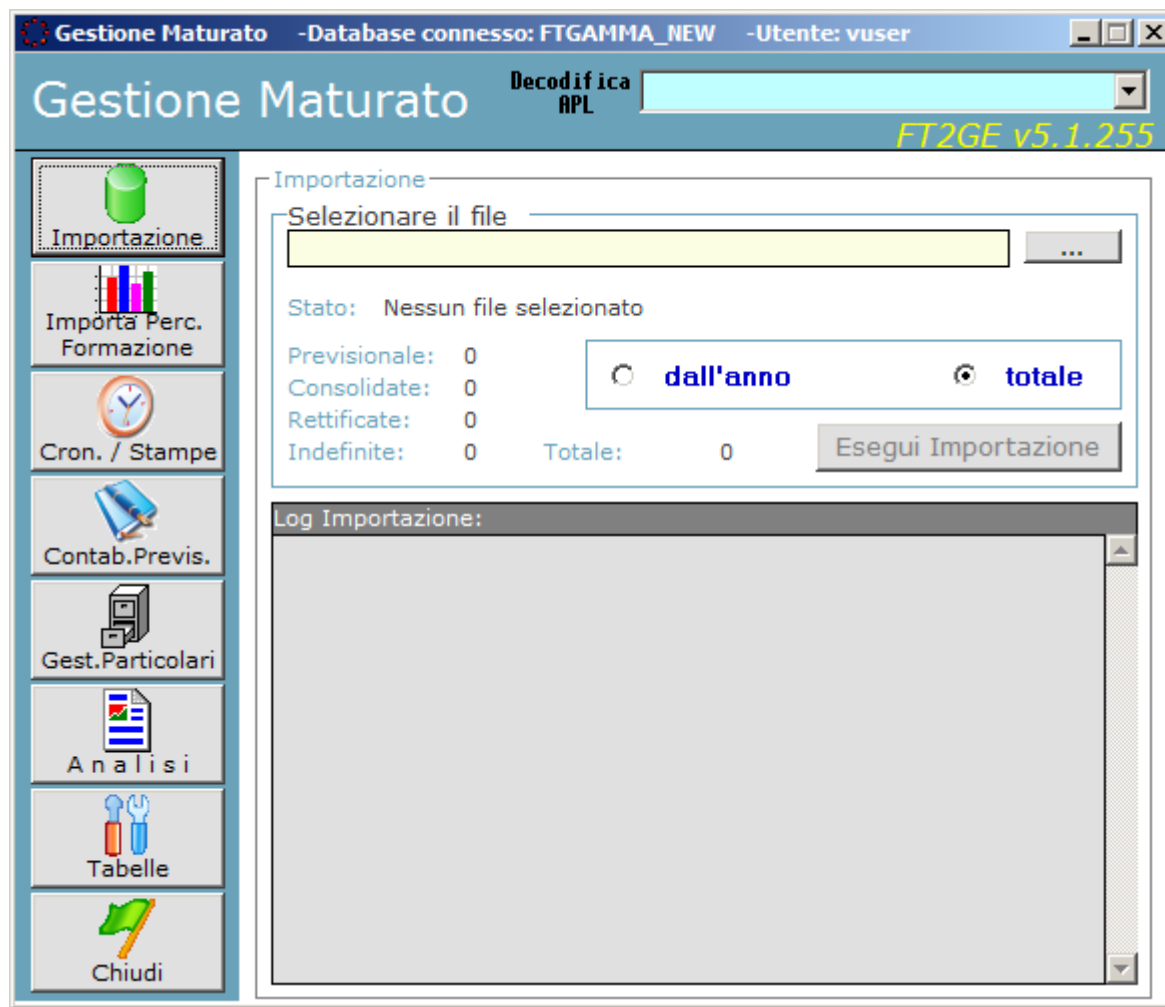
Gestione Maturato -Database connesso: FTGAMMA_NEW -Utente: vuser

Gestione Maturato

Decodifica APL

FT2GE v5.1.255

Importazione

Importa Perc. Formazione

Cron. / Stampe

Contab.Previs.

Gest.Particolari

A n a l i s i

Tabelle

Chiudi

Importazione

Selezionare il file

...

Stato: Nessun file selezionato

Previsionale: 0
Consolidate: 0
Rettificate: 0
Indefinite: 0 Totale: 0

dall'anno totale

Esegui Importazione

Log Importazione: